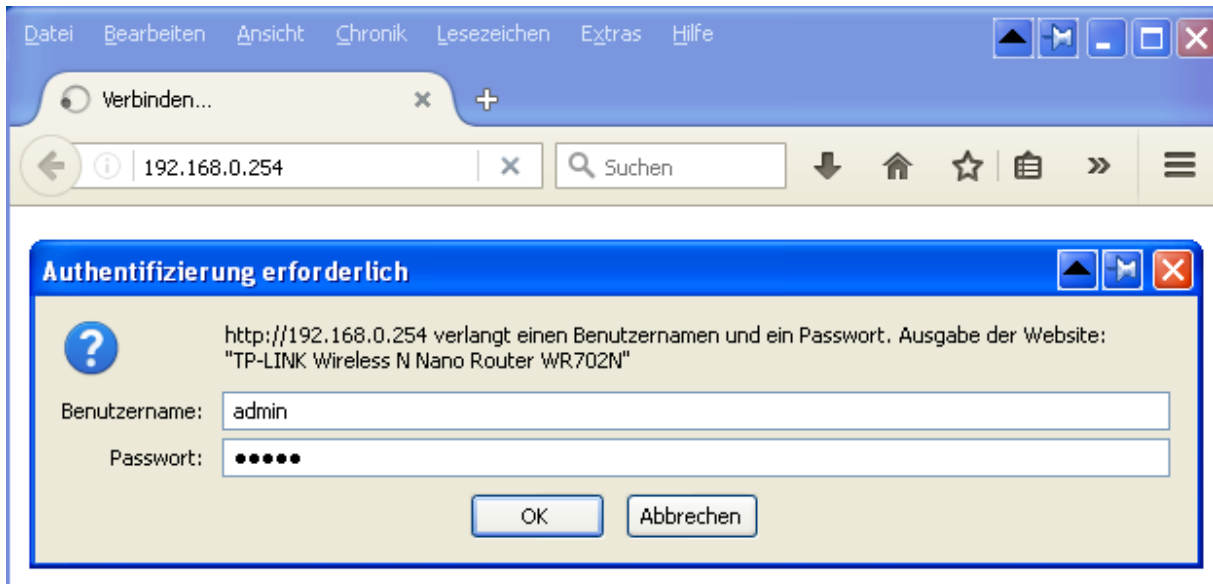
Datei Bearbeiten Ansicht Chronik Lesezeichen Extras Hilfe

Verbinden...

192.168.0.254

Suchen

Authentifizierung erforderlich

http://192.168.0.254 verlangt einen Benutzernamen und ein Passwort. Ausgabe der Website: "TP-LINK Wireless N Nano Router WR702N"

Benutzername: admin

Passwort: •••••

OK

Abbrechen